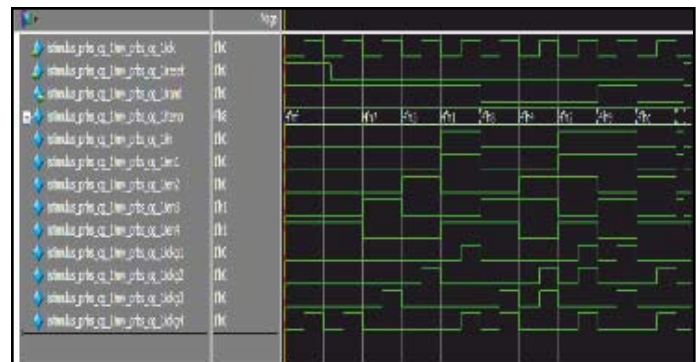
Msgs

/stimulus_prbs_q_bmv_prbs_q_tclk	1'h0
/stimulus_prbs_q_bmv_prbs_q_treset	1'h0
/stimulus_prbs_q_bmv_prbs_q_trand	1'h0
/stimulus_prbs_q_bmv_prbs_q_tzero	4'h8
/stimulus_prbs_q_bmv_prbs_q_tlr	1'h0
/stimulus_prbs_q_bmv_prbs_q_tlsr1	1'h0
/stimulus_prbs_q_bmv_prbs_q_tlsr2	1'h0
/stimulus_prbs_q_bmv_prbs_q_tlsr3	1'h1
/stimulus_prbs_q_bmv_prbs_q_tlsr4	1'h1
/stimulus_prbs_q_bmv_prbs_q_tckq1	1'h0
/stimulus_prbs_q_bmv_prbs_q_tckq2	1'h0
/stimulus_prbs_q_bmv_prbs_q_tckq3	1'h0
/stimulus_prbs_q_bmv_prbs_q_tckq4	1'h0

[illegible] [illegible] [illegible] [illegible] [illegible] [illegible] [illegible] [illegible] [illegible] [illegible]